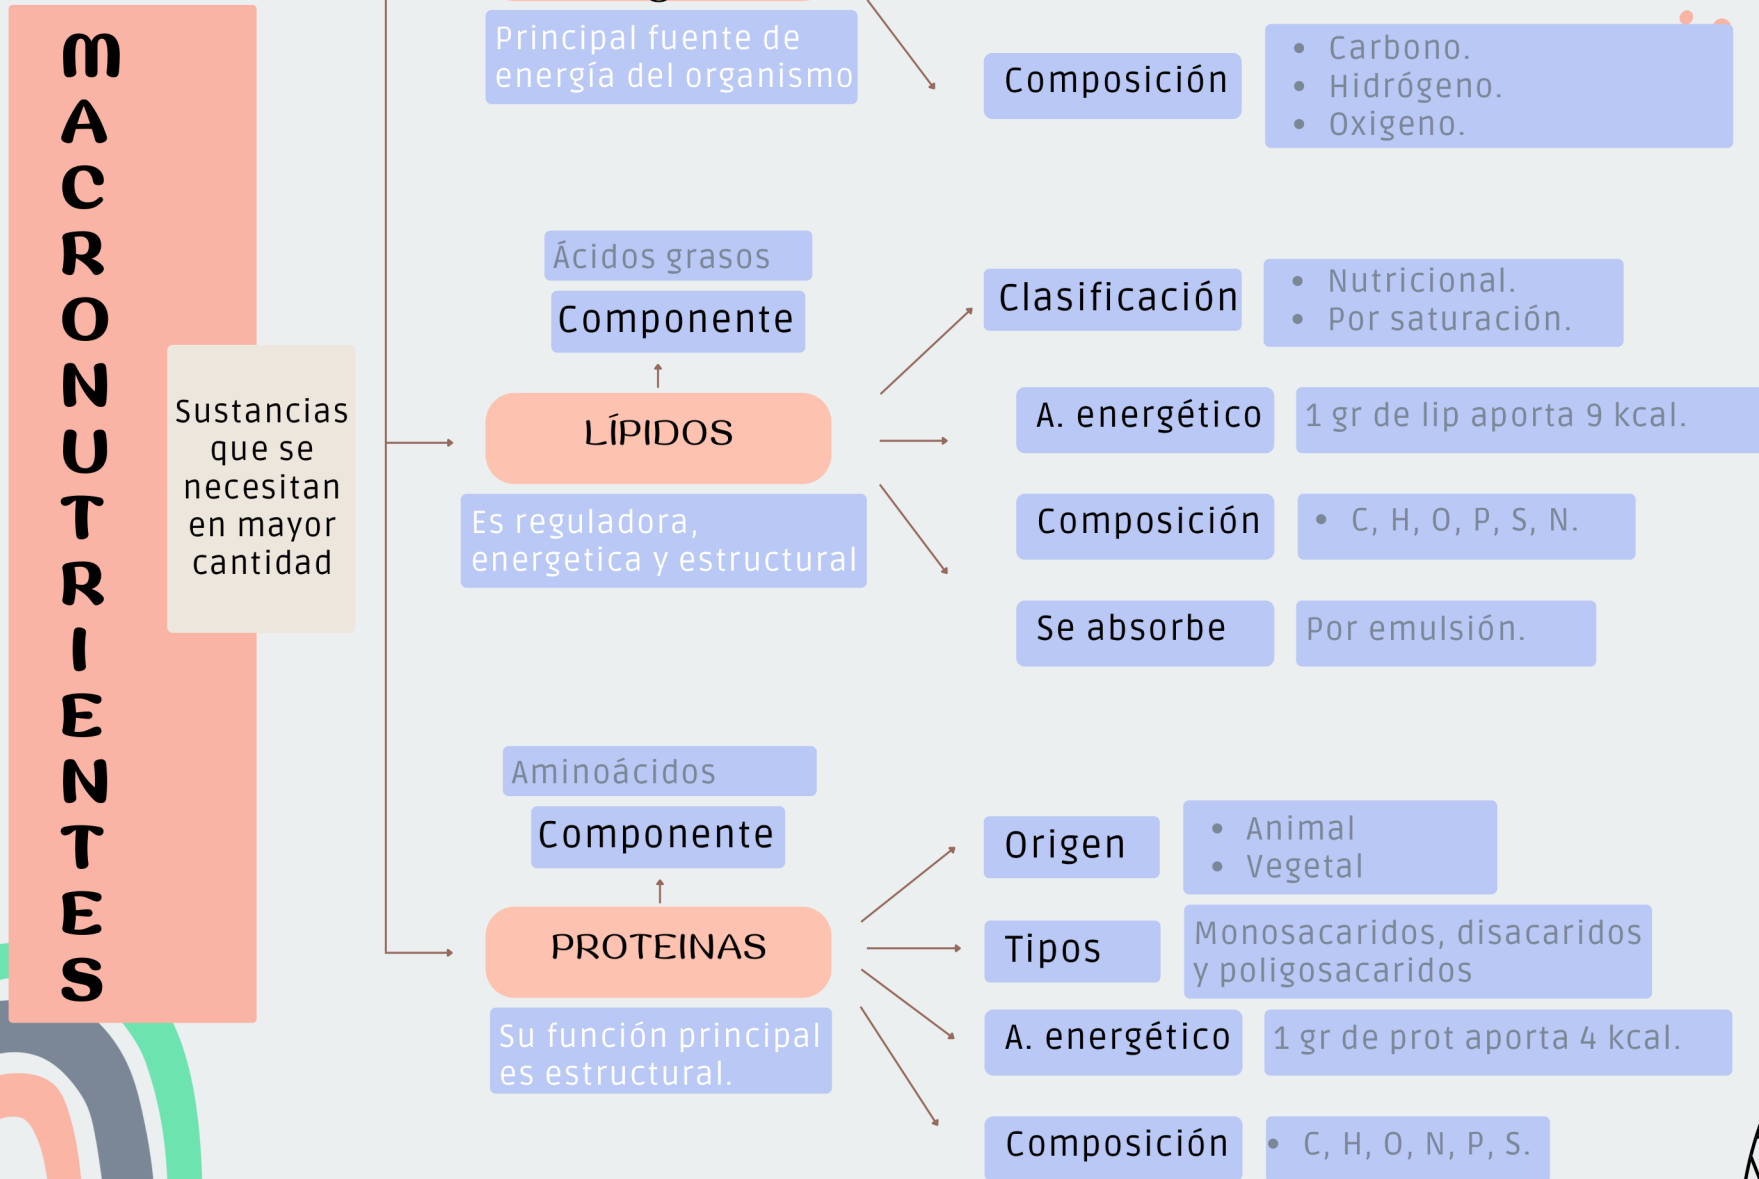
MACRONUTRIENTES

Sustancias que se necesitan en mayor cantidad

Principal fuente de energía del organismo

Composición

- Carbono.
- Hidrógeno.
- Oxigeno.

Ácidos grasos

Componente

LÍPIDOS

Es reguladora, energetica y estructural

Clasificación

- Nutricional.
- Por saturación.

A. energético

1 gr de lip aporta 9 kcal.

Composición

- C, H, O, P, S, N.

Se absorbe

Por emulsión.

Aminoácidos

Componente

PROTEINAS

Su función principal es estructural.

Origen

- Animal
- Vegetal

Tipos

Monosacaridos, disacaridos y poligosacaridos

A. energético

1 gr de prot aporta 4 kcal.

Composición

- C, H, O, N, P, S.